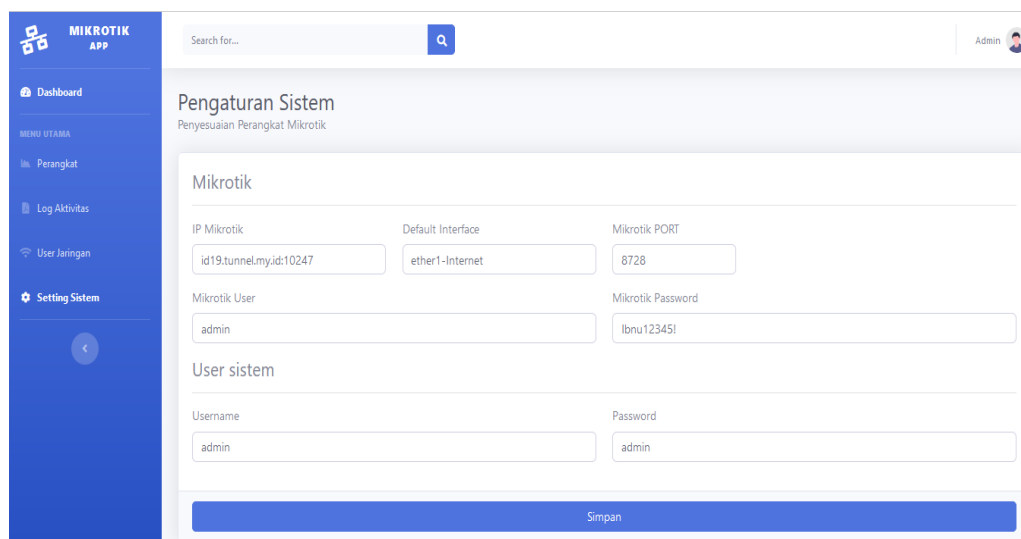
MIKROTIK APP

Dashboard

MENU UTAMA

Perangkat

Log Aktivitas

User Jaringan

Setting Sistem

Search for...

Admin

Pengaturan Sistem
Penyesuaian Perangkat Mikrotik

Mikrotik

IP Mikrotik
id19.tunnel.my.id:10247

Default Interface
ether1-Internet

Mikrotik PORT
8728

Mikrotik User
admin

Mikrotik Password
Ibnu12345!

User sistem

Username
admin

Password
admin

Simpan